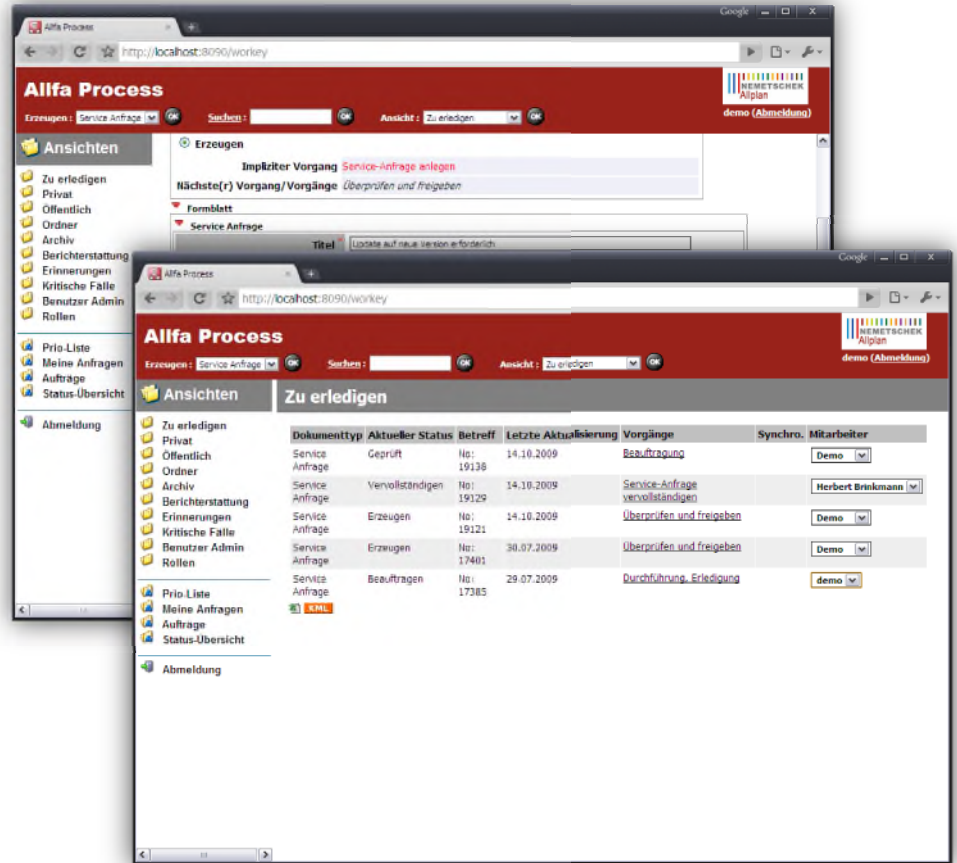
Allfa Process
Google
http://localhost:8090/workey

Allfa Process
NEMETSCHEK Allplan
Erzeugen : Service Anfrage OK Suchen : OK Ansicht : Zu erledigen OK
demo (Abmeldung)

Ansichten
Zu erledigen
Privat
Öffentlich
Ordner
Archiv
Berichterstattung
Erinnerungen
Kritische Fälle
Benutzer Admin
Rollen

Prio-Liste
Meine Anfragen
Aufträge
Status-Übersicht

Abmeldung

Erzeugen
Impliziter Vorgang Service-Anfrage anlegen
Nächste(r) Vorgang/Vorgänge Überprüfen und freigeben
Formblatt
Service Anfrage
Titel Update auf neue Version erforderlich

Allfa Process
Google
http://localhost:8090/workey

Allfa Process
NEMETSCHEK Allplan
Erzeugen : Service Anfrage OK Suchen : OK Ansicht : Zu erledigen OK
demo (Abmeldung)

Ansichten
Zu erledigen
Privat
Öffentlich
Ordner
Archiv
Berichterstattung
Erinnerungen
Kritische Fälle
Benutzer Admin
Rollen

Prio-Liste
Meine Anfragen
Aufträge
Status-Übersicht

Abmeldung

Zu erledigen

| Dokumenttyp | Aktueller Status | Betreff | Letzte Aktualisierung | Vorgänge | Synchro. | Mitarbeiter |
|---|---|---|---|---|---|---|
| Service Anfrage | Geprüft | No: 19138 | 14.10.2009 | Beauftragung | | Demo |
| Service Anfrage | Vervollständigen | No: 19129 | 14.10.2009 | Service-Anfrage vervollständigen | | Herbert Brinkmann |
| Service Anfrage | Erzeugen | No: 19121 | 14.10.2009 | Überprüfen und freigeben | | Demo |
| Service Anfrage | Erzeugen | No: 17401 | 30.07.2009 | Überprüfen und freigeben | | Demo |
| Service Anfrage | Beauftragen | No: 17385 | 29.07.2009 | Durchführung, Erledigung | | demo |

XML